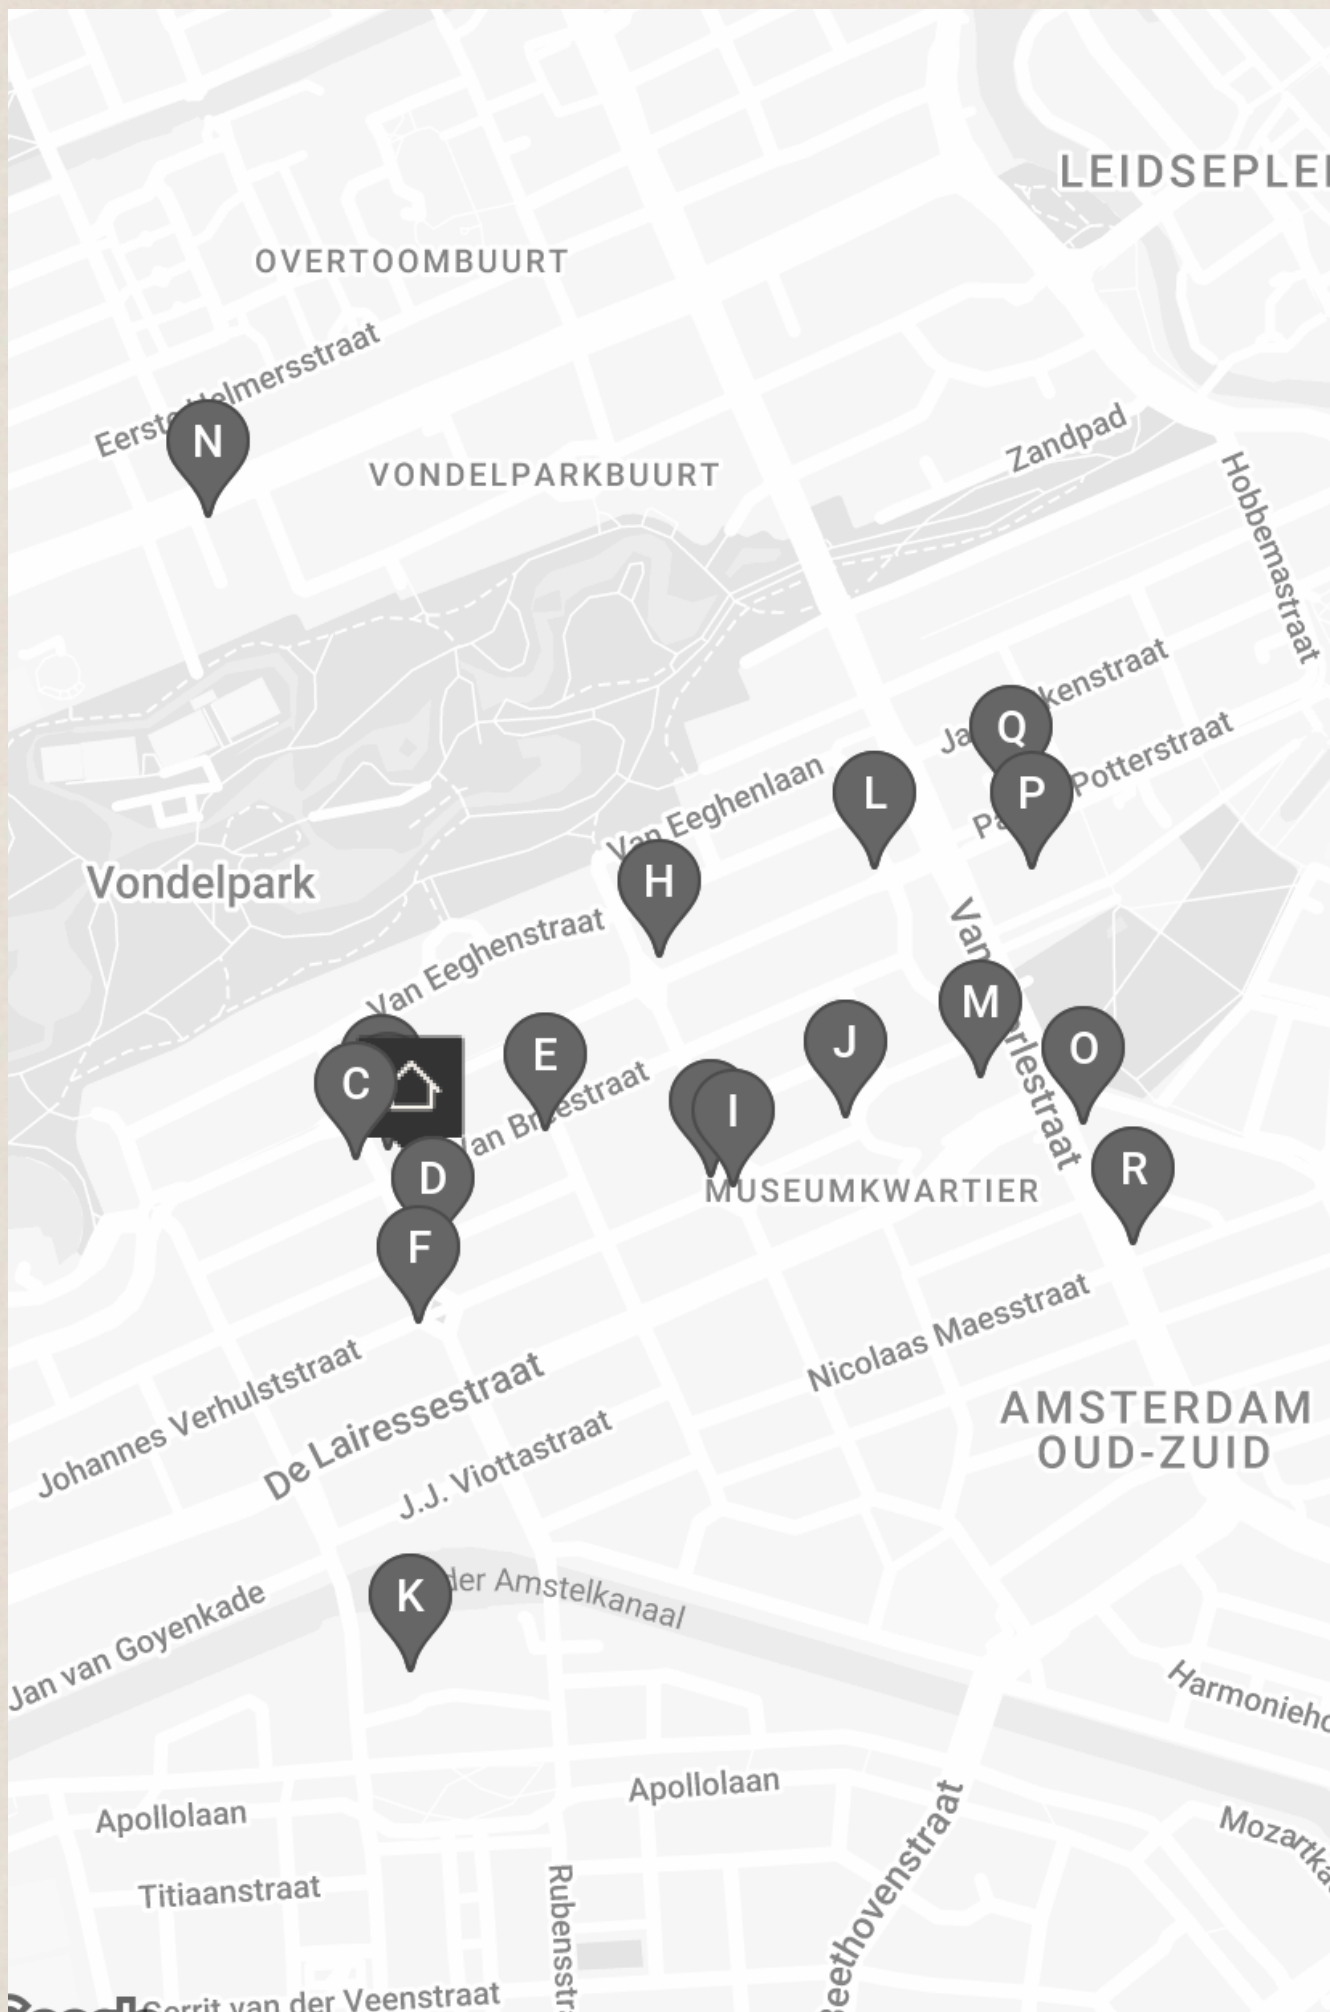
LEIDSEPLEI

OVERTOOMBUURT

Eerste Helmersstraat

N

VONDELPARKBUURT

Zandpad

Hobbemastraat

Q

Ja kenstraat

P

Pa Potterstraat

Van Eeghenlaan

L

H

Vondelpark

Van Eeghenstraat

Van Baerlestraat

M

J

O

E

C

Van Breestraat

I

D

MUSEUMKWARTIER

R

F

Nicolaas Maesstraat

AMSTERDAM OUD-ZUID

Johannes Verhulststraat

De Lairessestraat

J.J. Viottastraat

K

der Amstelkanaal

Jan van Goyenkade

Harmonieho

Apollolaan

Apollolaan

Mozartka

Titiaanstraat

Rubensstr

eethovenstraat

Gerrit van der Veenstraat